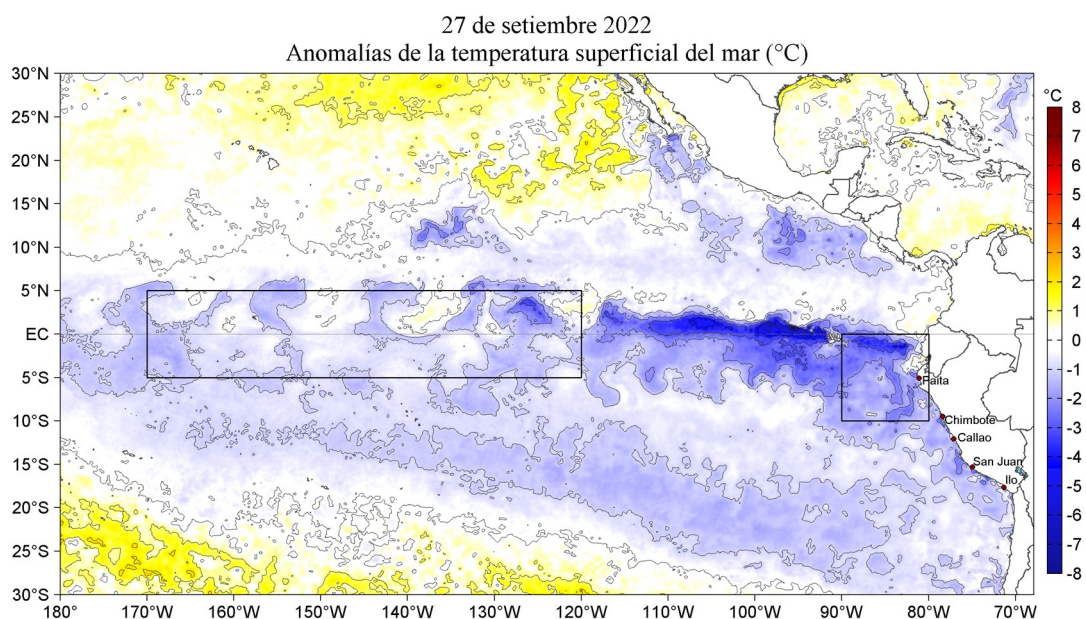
27 de setiembre 2022
Anomalías de la temperatura superficial del mar (°C)

30°N
25°N
20°N
15°N
10°N
5°N
EC
5°S
10°S
15°S
20°S
25°S
30°S

180°
170°W
160°W
150°W
140°W
130°W
120°W
110°W
100°W
90°W
80°W
70°W

Paita
Chimbote
Callao
San Juan
Ilo

°C
8
7
6
5
4
3
2
1
0
-1
-2
-3
-4
-5
-6
-7
-8